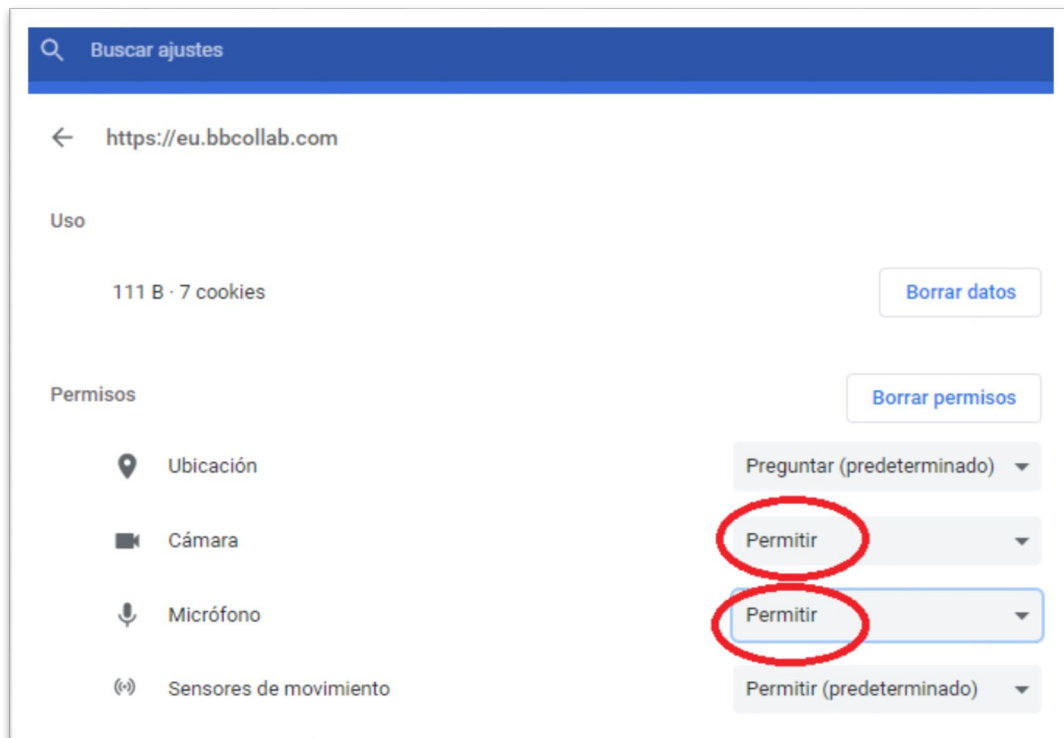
Buscar ajustes

https://eu.bbcollab.com

Uso

111 B · 7 cookies

Borrar datos

Permisos

Borrar permisos

Ubicación

Preguntar (predeterminado)

Cámara

Permitir

Micrófono

Permitir

Sensores de movimiento

Permitir (predeterminado)